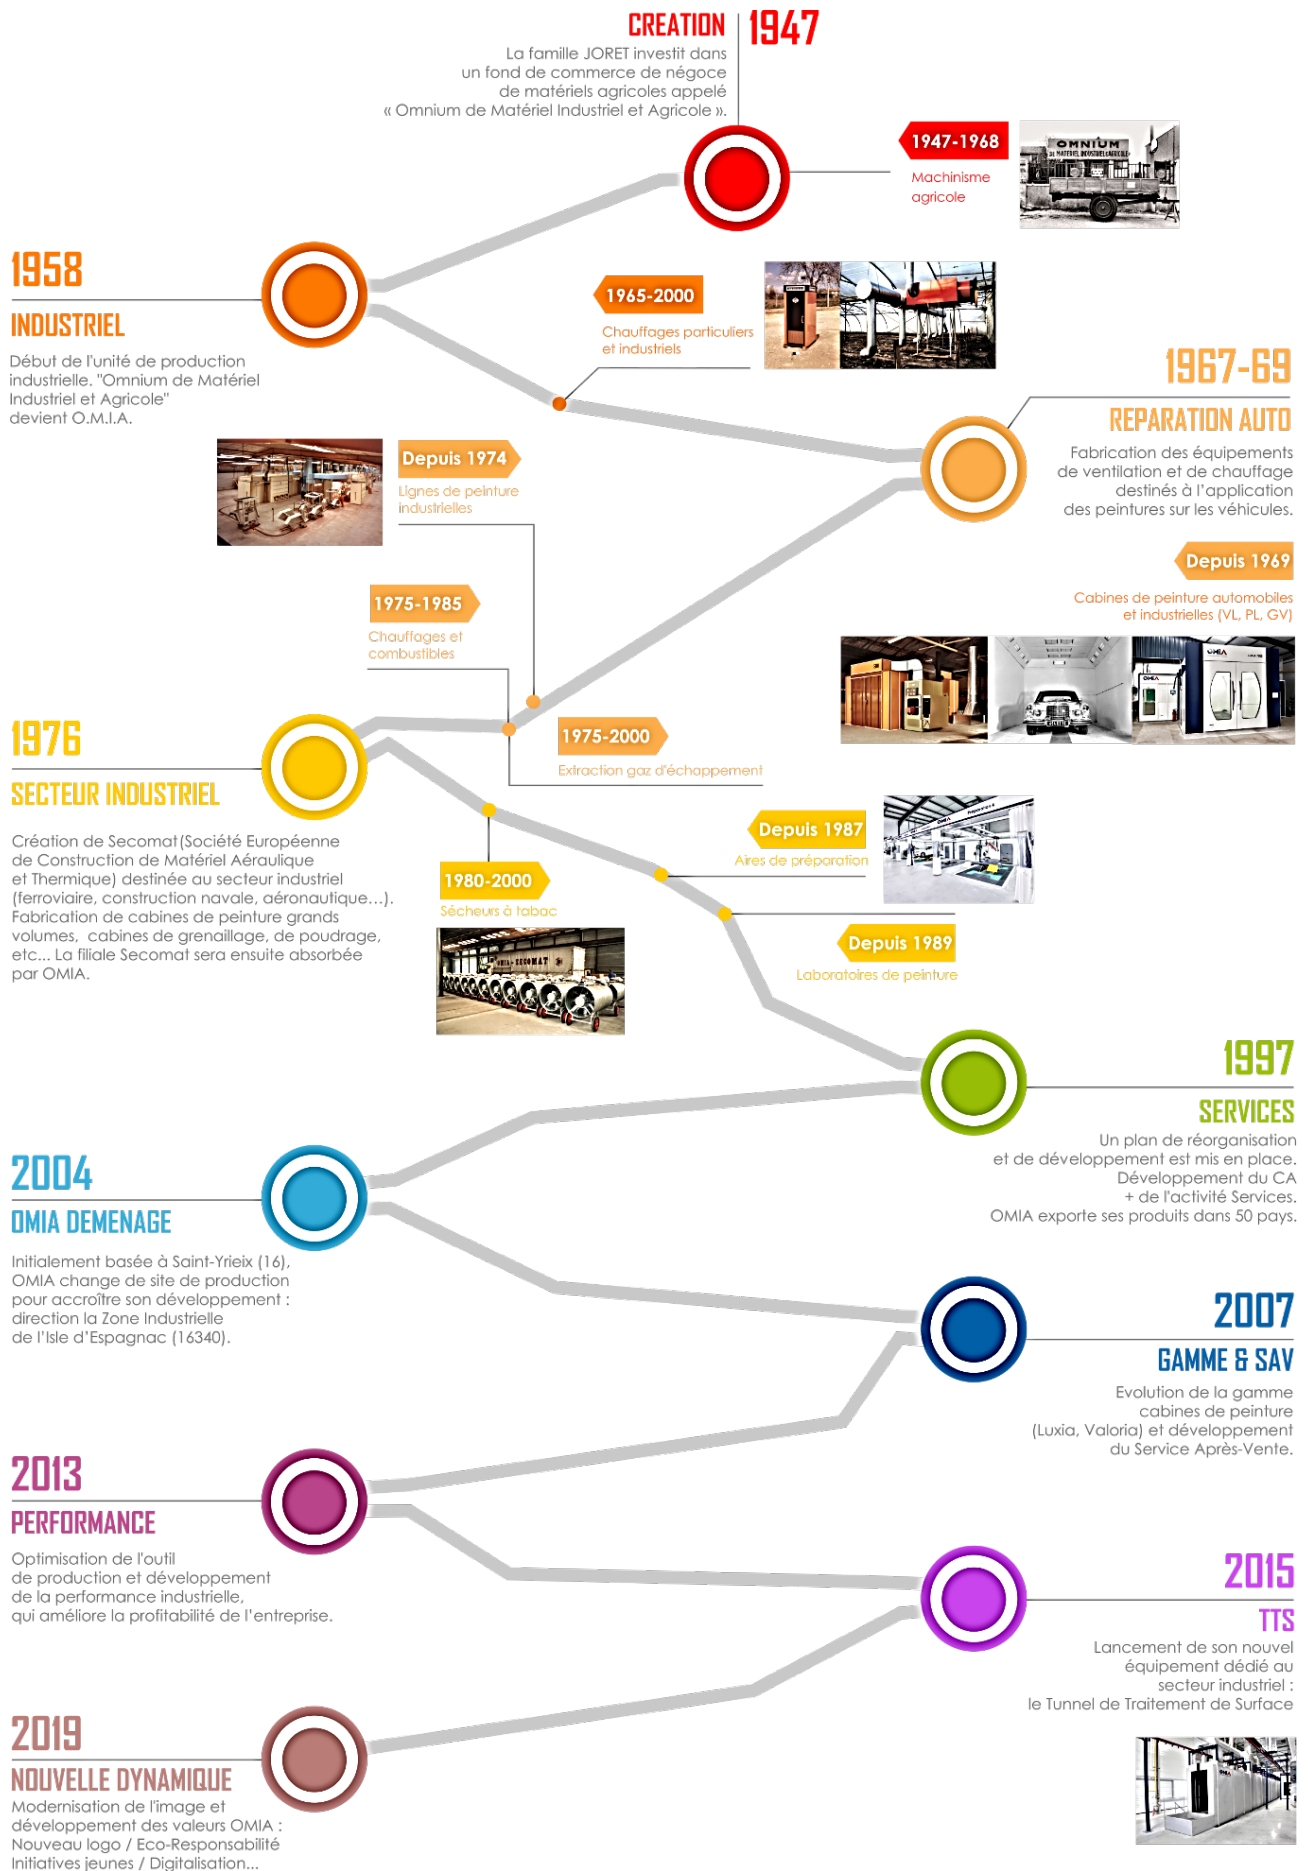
CREATION 1947

La famille JORET investit dans un fond de commerce de négoce de matériels agricoles appelé « Omnium de Matériel Industriel et Agricole ».

1947-1968

Machinisme agricole

OMNIUM

1958

INDUSTRIEL

Début de l'unité de production industrielle. "Omnium de Matériel Industriel et Agricole" devient O.M.I.A.

1965-2000

Chauffages particuliers et industriels

1967-69

REPARATION AUTO

Fabrication des équipements de ventilation et de chauffage destinés à l'application des peintures sur les véhicules.

Depuis 1974

Lignes de peinture industrielles

Depuis 1969

Cabines de peinture automobiles et industrielles (VL, PL, GV)

1975-1985

Chauffages et combustibles

1976

SECTEUR INDUSTRIEL

1975-2000

Extraction gaz d'échappement

Création de Secomat (Société Européenne de Construction de Matériel Aéraulique et Thermique) destinée au secteur industriel (ferroviaire, construction navale, aéronautique…). Fabrication de cabines de peinture grands volumes, cabines de grenaillage, de poudrage, etc… La filiale Secomat sera ensuite absorbée par OMIA.

Depuis 1987

Aires de préparation

1980-2000

Sécheurs à tabac

Depuis 1989

Laboratoires de peinture

1997

SERVICES

Un plan de réorganisation et de développement est mis en place. Développement du CA + de l'activité Services. OMIA exporte ses produits dans 50 pays.

2004

OMIA DEMENAGE

Initialement basée à Saint-Yrieix (16), OMIA change de site de production pour accroître son développement : direction la Zone Industrielle de l'Isle d'Espagnac (16340).

2007

GAMME & SAV

Evolution de la gamme cabines de peinture (Luxia, Valoria) et développement du Service Après-Vente.

2013

PERFORMANCE

Optimisation de l'outil de production et développement de la performance industrielle, qui améliore la profitabilité de l'entreprise.

2015

TTS

Lancement de son nouvel équipement dédié au secteur industriel : le Tunnel de Traitement de Surface

2019

NOUVELLE DYNAMIQUE

Modernisation de l'image et développement des valeurs OMIA : Nouveau logo / Eco-Responsabilité Initiatives jeunes / Digitalisation…